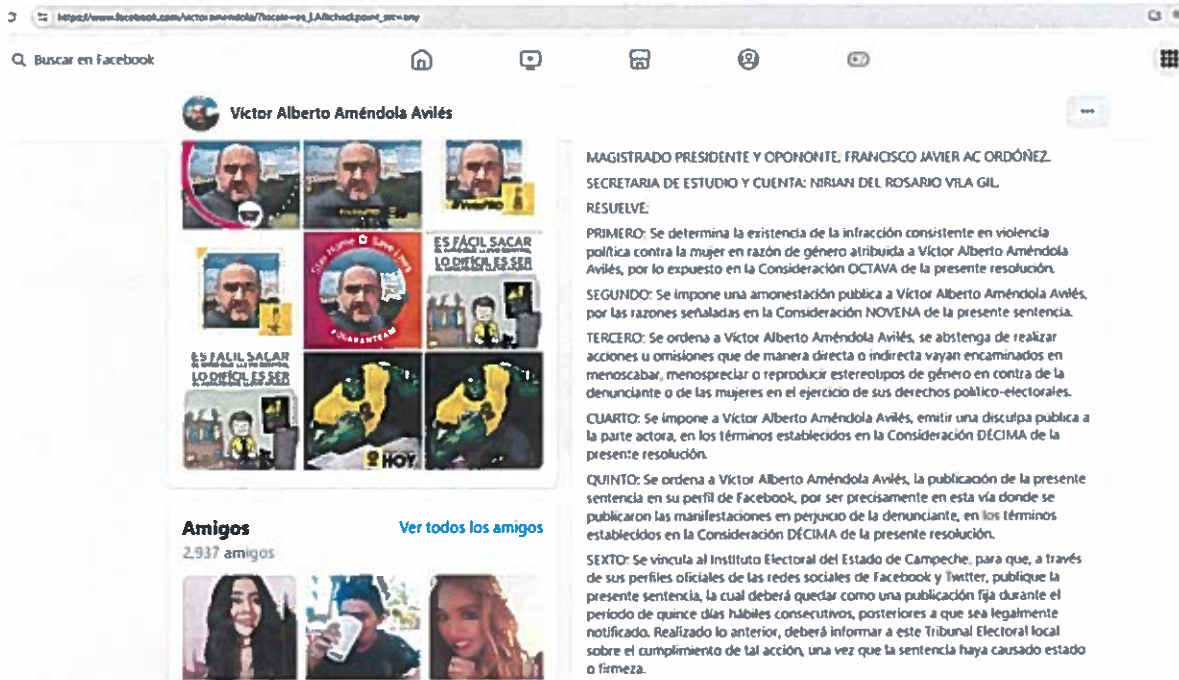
https://www.facebook.com/victor.amendola/?locale=es_LA&checkpoint_src=any

Buscar en Facebook

Víctor Alberto Améndola Avilés

ES FÁCIL SACAR
LO DIFÍCIL ES SER

ES FÁCIL SACAR
LO DIFÍCIL ES SER

HOY

Amigos
Ver todos los amigos
2,937 amigos

MAGISTRADO PRESIDENTE Y OPONONTE: FRANCISCO JAVIER AC ORDÓÑEZ.

SECRETARIA DE ESTUDIO Y CUENTA: NIRIAN DEL ROSARIO VILA GIL.

RESUELVE:

PRIMERO: Se determina la existencia de la infracción consistente en violencia política contra la mujer en razón de género atribuida a Víctor Alberto Améndola Avilés, por lo expuesto en la Consideración OCTAVA de la presente resolución.

SEGUNDO: Se impone una amonestación publica a Víctor Alberto Améndola Avilés, por las razones señaladas en la Consideración NOVENA de la presente sentencia.

TERCERO: Se ordena a Víctor Alberto Améndola Avilés, se abstenga de realizar acciones u omisiones que de manera directa o indirecta vayan encaminados en menoscabar, menospreciar o reproducir estereotipos de género en contra de la denunciante o de las mujeres en el ejercicio de sus derechos político-electorales.

CUARTO: Se impone a Víctor Alberto Améndola Avilés, emitir una disculpa publica a la parte actora, en los términos establecidos en la Consideración DÉCIMA de la presente resolución.

QUINTO: Se ordena a Víctor Alberto Améndola Avilés, la publicación de la presente sentencia en su perfil de Facebook, por ser precisamente en esta vía donde se publicaron las manifestaciones en perjuicio de la denunciante, en los términos establecidos en la Consideración DÉCIMA de la presente resolución.

SEXTO: Se vincula al Instituto Electoral del Estado de Campeche, para que, a través de sus perfiles oficiales de las redes sociales de Facebook y Twitter, publique la presente sentencia, la cual deberá quedar como una publicación fija durante el período de quince días hábiles consecutivos, posteriores a que sea legalmente notificado. Realizado lo anterior, deberá informar a este Tribunal Electoral local sobre el cumplimiento de tal acción, una vez que la sentencia haya causado estado o firmeza.